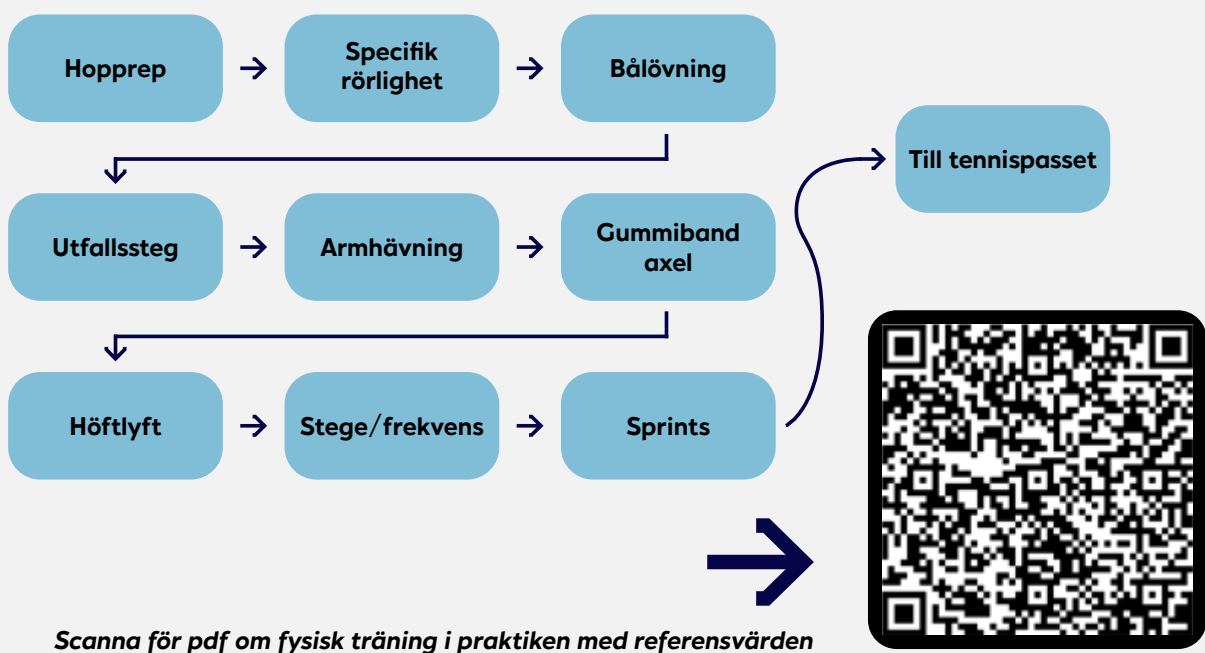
Hopprep → Specifik rörlighet → Bålövning

Utfallssteg → Armhävning → Gummiband axel

Höftlyft → Stege/frekvens → Sprints

Till tennispasset

Scanna för pdf om fysisk träning i praktiken med referensvärden